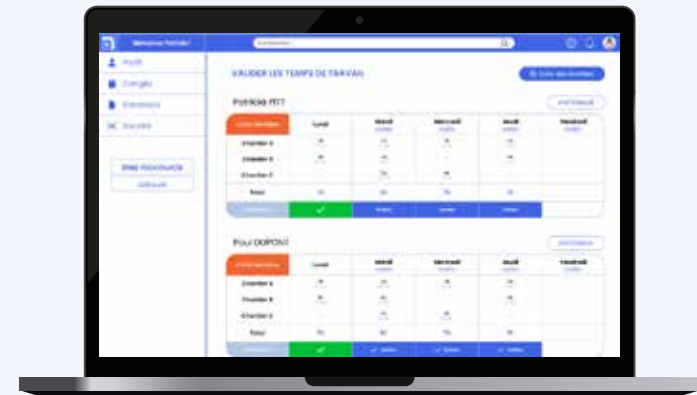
Bienvenue Nathalie !

Profil

Congés

Bénévoles

Sociétés

VALIDER LES TEMPS DE TRAVAIL

Patricia PITT

Lundi

Mardi

Mercredi

Jeudi

Vendredi

Chantier A

Chantier B

Chantier C

Total

Paul DUPONT

Lundi

Mardi

Mercredi

Jeudi

Vendredi

Chantier A

Chantier B

Chantier C

Total